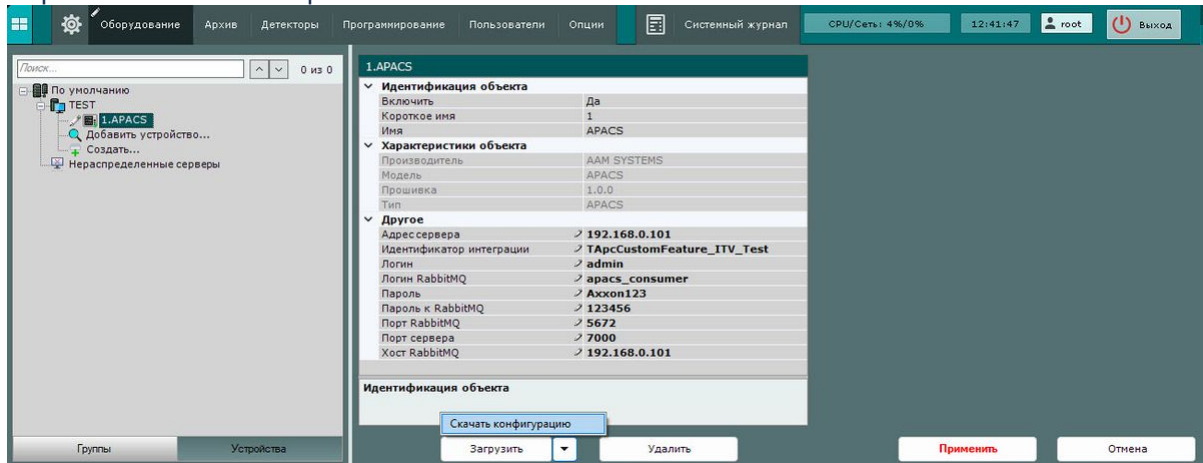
Оборудование Архив Детекторы Программирование Пользователи Опции Системный журнал CPU/Сеть: 4%/0% 12:41:47 root Выход

Поиск... 0 из 0

По умолчанию
TEST
1.APACS
Добавить устройство...
Создать...
Нераспределенные серверы

Группы Устройства

1.APACS

| | |
|---|---|
| Идентификация объекта | |
| Включить | Да |
| Короткое имя | 1 |
| Имя | APACS |
| Характеристики объекта | |
| Производитель | AAM SYSTEMS |
| Модель | APACS |
| Прошивка | 1.0.0 |
| Тип | APACS |
| Другое | |
| Адрес сервера | 192.168.0.101 |
| Идентификатор интеграции | TApcCustomFeature_ITV_Test |
| Логин | admin |
| Логин RabbitMQ | apacs_consumer |
| Пароль | Axxon123 |
| Пароль к RabbitMQ | 123456 |
| Порт RabbitMQ | 5672 |
| Порт сервера | 7000 |
| Хост RabbitMQ | 192.168.0.101 |

Идентификация объекта

Скачать конфигурацию

Загрузить Удалить Применить Отмена